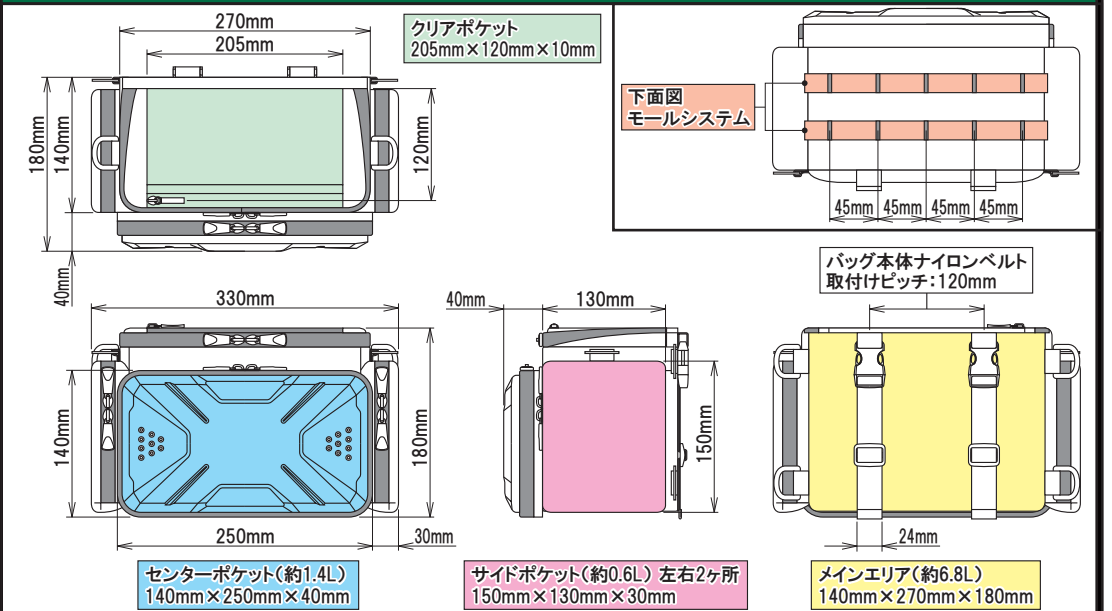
270mm
205mm
クリアポケット
205mm×120mm×10mm
180mm
140mm
120mm
40mm
下面図
モールシステム
45mm 45mm 45mm 45mm
330mm
140mm
180mm
250mm
30mm
40mm
130mm
150mm
バッグ本体ナイロンベルト
取付けピッチ：120mm
24mm
センターポケット（約1.4L）
140mm×250mm×40mm
サイドポケット（約0.6L）左右2ヶ所
150mm×130mm×30mm
メインエリア（約6.8L）
140mm×270mm×180mm